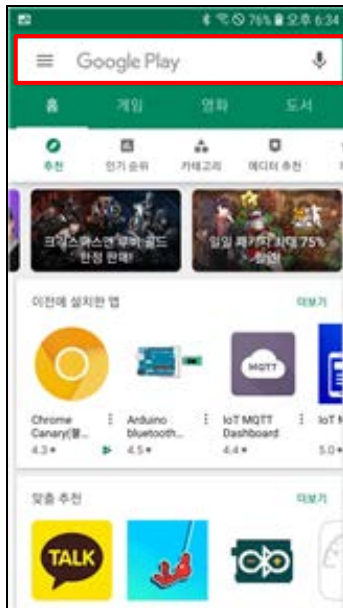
76% 오후 6:34

Google Play

홈 게임 영화 도서

추천 인기 순위 카테고리 에디터 추천

크리스마스엔 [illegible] 골드 한정 판매!

일일 패키지 최대 75% 할인!

이전에 설치한 앱 더보기

Chrome Canary(불... 4.3★

Arduino bluetooth... 4.5★

MQTT

IoT MQTT Dashboard 4.4★

IoT M 5.0★

맞춤 추천 더보기

TALK